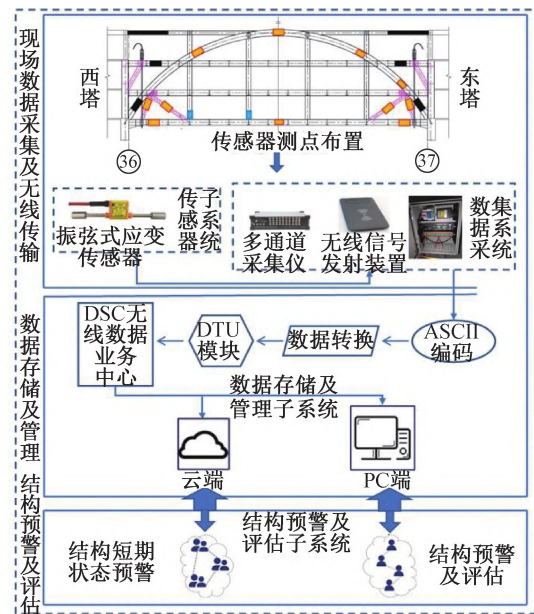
现场数据采集及无线传输

西塔

东塔

传感器测点布置

36

37

振弦式应变传感器

传感器子系统

多通道采集仪

无线信号发射装置

数据采集系统

数据存储及管理

DSC无线数据业务中心

DTU模块

数据转换

ASCII编码

数据存储及管理子系统

云端

PC端

结构预警及评估

结构短期状态预警

结构预警及评估子系统

结构预警及评估